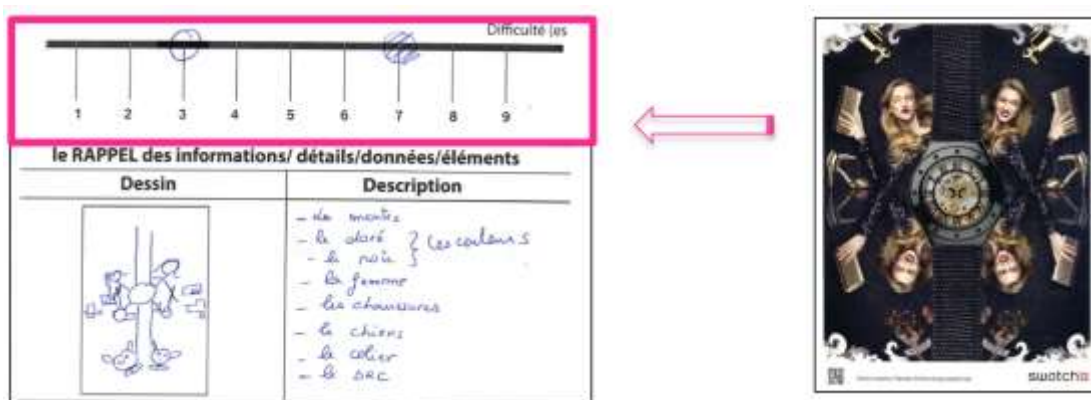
Difficulté [es

1 2 3 4 5 6 7 8 9

le RAPPEL des informations/ détails/données/éléments

| Dessin | Description |
|---|---|
| | – la montre<br>– le doré } les couleurs<br>– le noir }<br>– la femme<br>– les chaussures<br>– le chien<br>– le colier<br>– le sac |

swatch